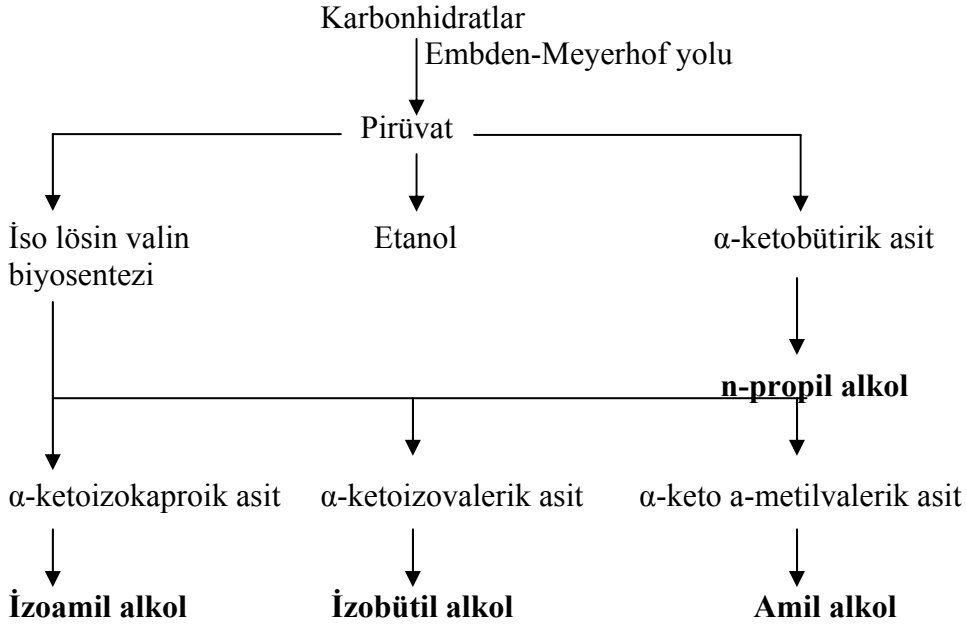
Karbonhidratlar
Embden-Meyerhof yolu
Pirüvat
İso lösin valin biyosentezi
Etanol
α-ketobütirik asit
**n-propil alkol**
α-ketoizokaproik asit
α-ketoizovalerik asit
α-keto a-metilvalerik asit
**İzoamil alkol**
**İzobütil alkol**
**Amil alkol**